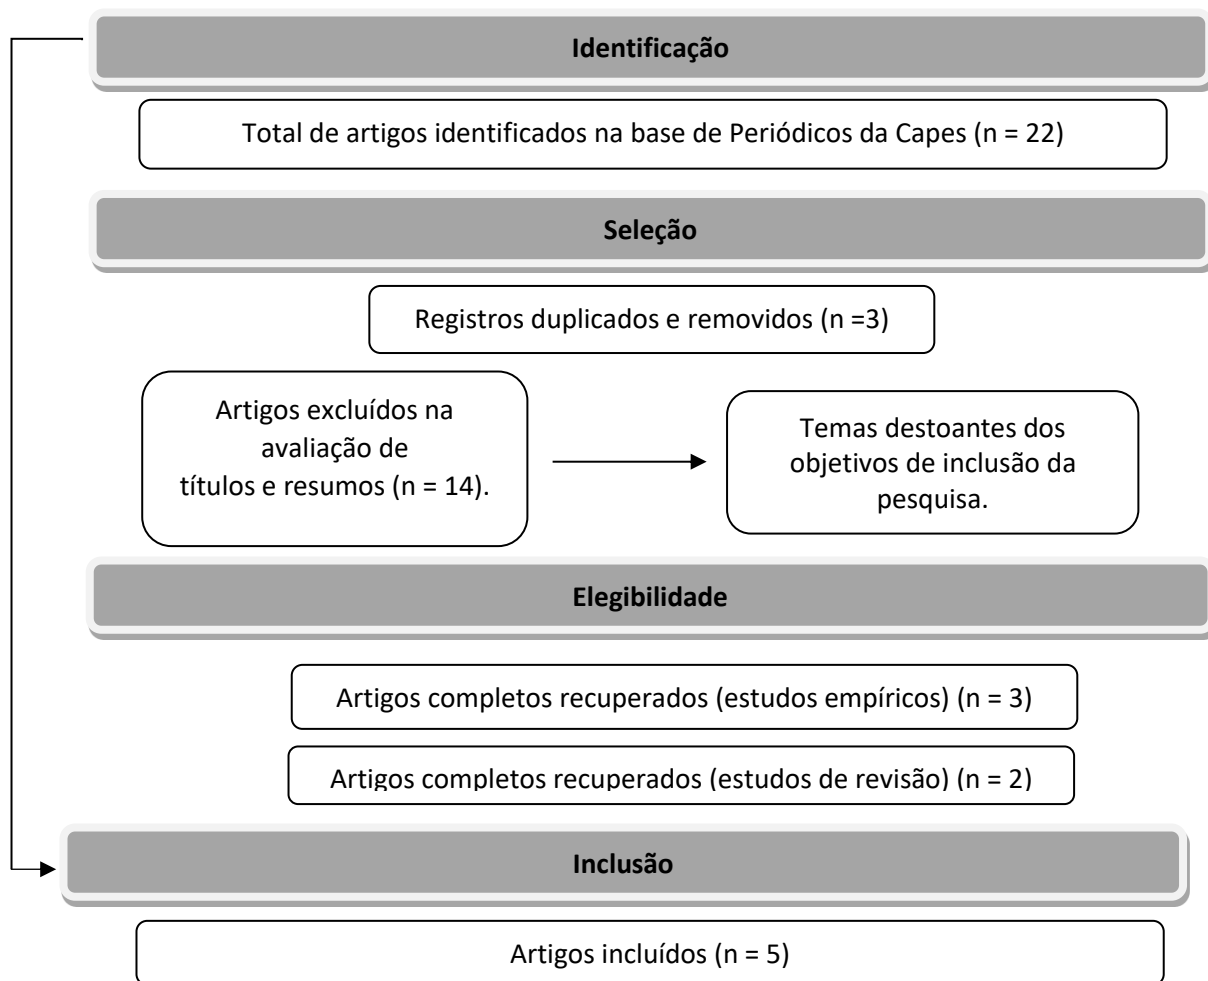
Identificação

Total de artigos identificados na base de Periódicos da Capes (n = 22)

Seleção

Registros duplicados e removidos (n =3)

Artigos excluídos na avaliação de títulos e resumos (n = 14).

Temas destoantes dos objetivos de inclusão da pesquisa.

Elegibilidade

Artigos completos recuperados (estudos empíricos) (n = 3)

Artigos completos recuperados (estudos de revisão) (n = 2)

Inclusão

Artigos incluídos (n = 5)